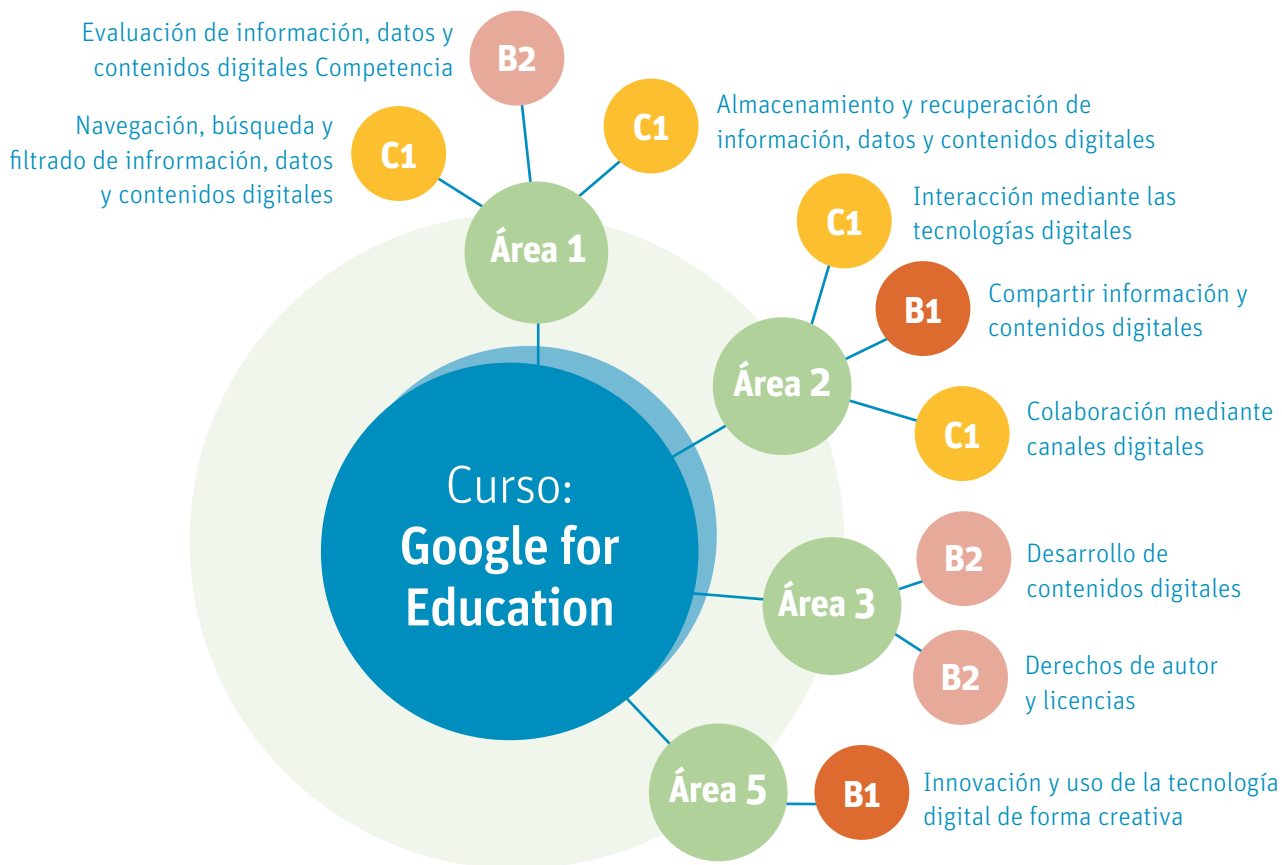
Evaluación de información, datos y contenidos digitales Competencia

B2

Navegación, búsqueda y filtrado de infrormación, datos y contenidos digitales

C1

C1

Almacenamiento y recuperación de información, datos y contenidos digitales

Área 1

C1

Interacción mediante las tecnologías digitales

B1

Compartir información y contenidos digitales

Área 2

C1

Colaboración mediante canales digitales

Curso:
Google for Education

B2

Desarrollo de contenidos digitales

Área 3

B2

Derechos de autor y licencias

Área 5

B1

Innovación y uso de la tecnología digital de forma creativa